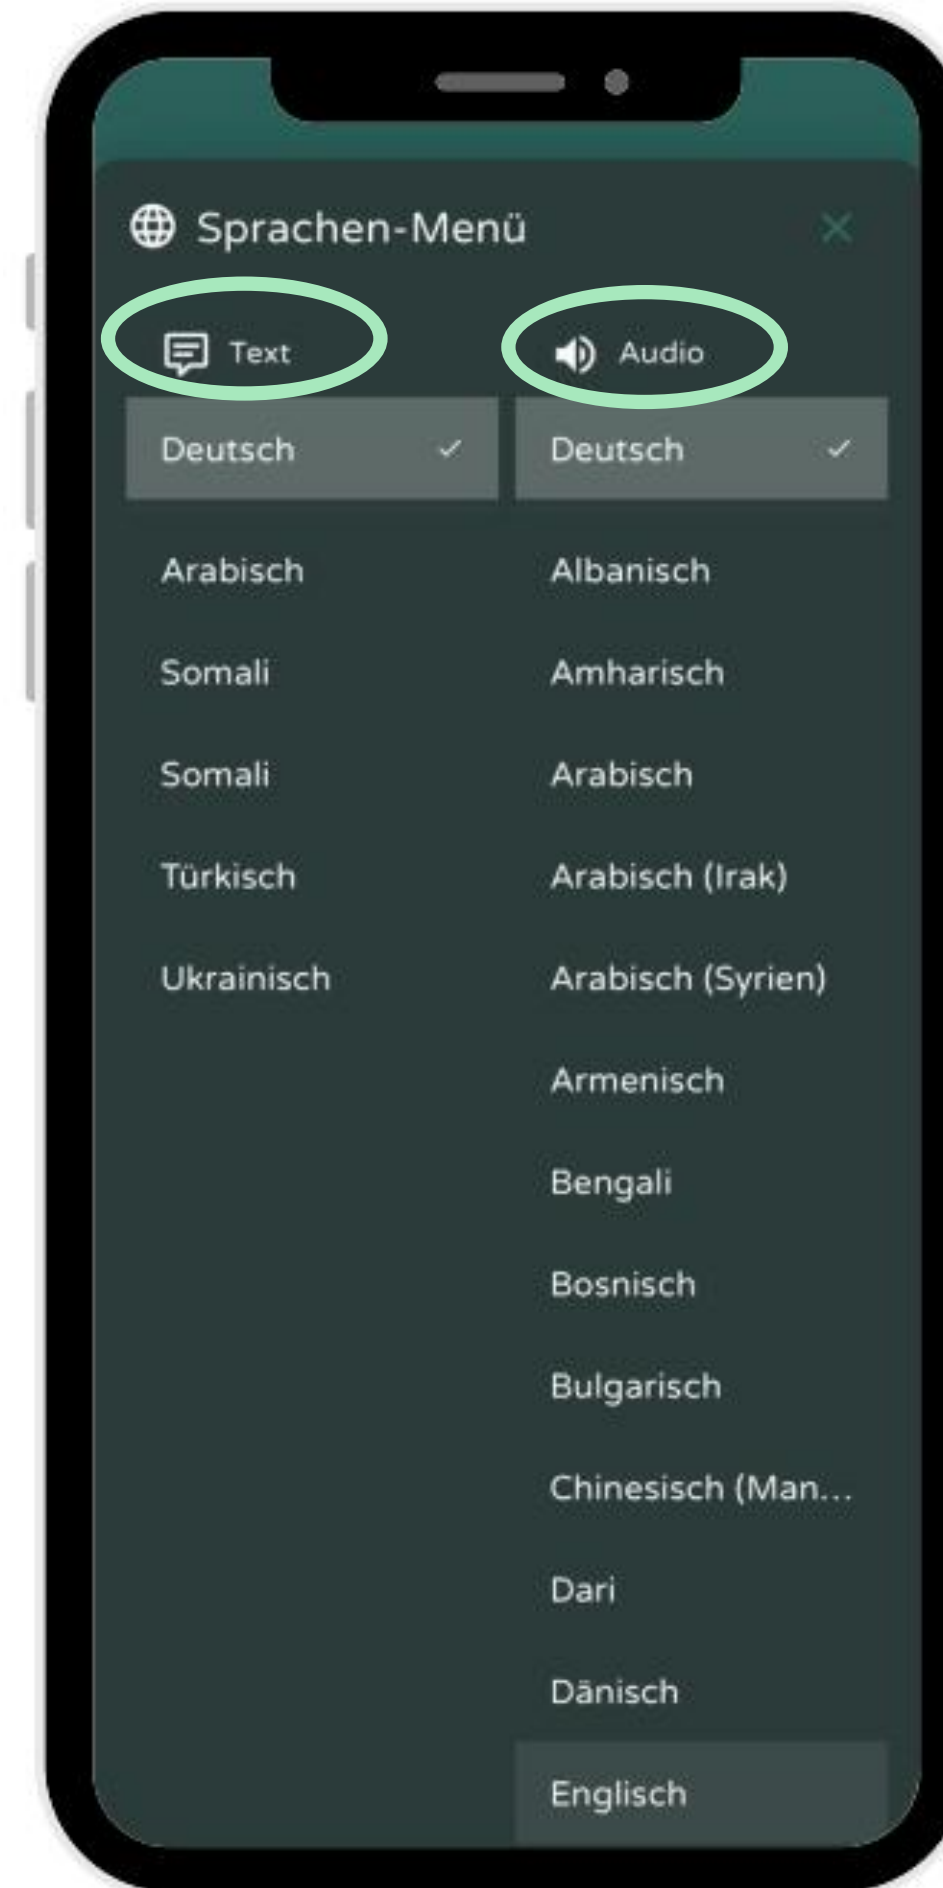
Sprachen-Menü

Text

Deutsch ✓

Arabisch

Somali

Somali

Türkisch

Ukrainisch

Audio

Deutsch ✓

Albanisch

Amharisch

Arabisch

Arabisch (Irak)

Arabisch (Syrien)

Armenisch

Bengali

Bosnisch

Bulgarisch

Chinesisch (Man...

Dari

Dänisch

Englisch